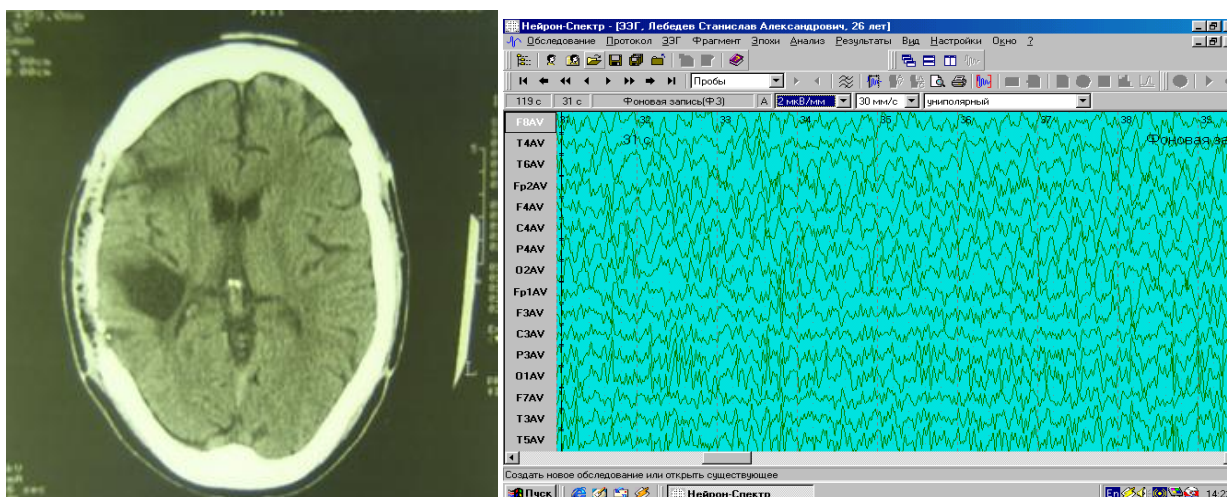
Нейрон-Спектр - [ЭЭГ, Лебедев Станислав Александрович, 26 лет]

Обследование Протокол ЭЭГ Фрагмент Эпохи Анализ Результаты Вид Настройки Окно ?

Пробы

119 с | 31 с | Фоновая запись(ФЗ) | A | 2 мкВ/мм | 30 мм/с | униполярный

F8AV
T4AV
T6AV
Fp2AV
F4AV
C4AV
P4AV
O2AV
Fp1AV
F3AV
C3AV
P3AV
O1AV
F7AV
T3AV
T5AV

31 32 33 34 35 36 37 38 39

31 с

Фоновая за

Создать новое обследование или открыть существующее

Пуск | Нейрон-Спектр | En | 14:

L